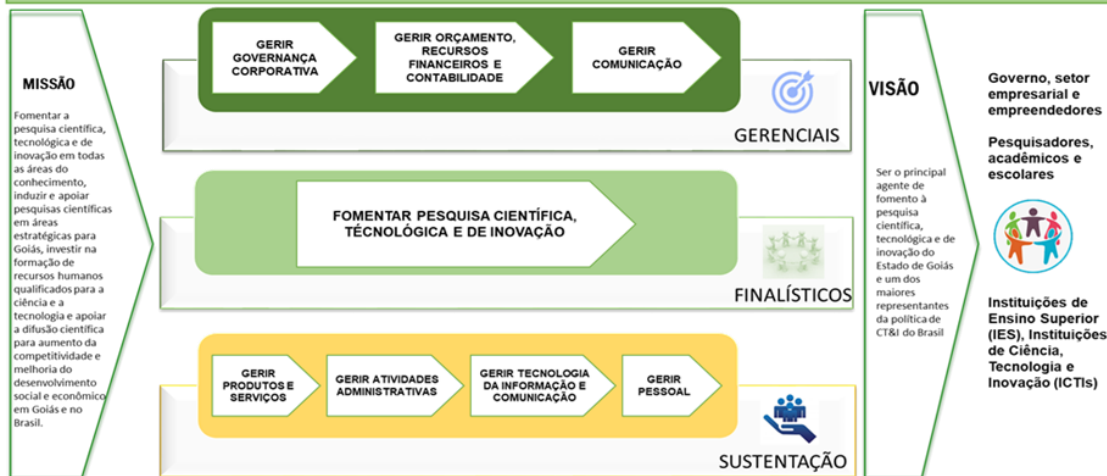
MISSÃO

Fomentar a pesquisa científica, tecnológica e de inovação em todas as áreas do conhecimento, induzir e apoiar pesquisas científicas em áreas estratégicas para Goiás, investir na formação de recursos humanos qualificados para a ciência e a tecnologia e apoiar a difusão científica para aumento da competitividade e melhoria do desenvolvimento social e econômico em Goiás e no Brasil.

GERIR GOVERNANÇA CORPORATIVA

GERIR ORÇAMENTO, RECURSOS FINANCEIROS E CONTABILIDADE

GERIR COMUNICAÇÃO

GERENCIAIS

FOMENTAR PESQUISA CIENTÍFICA, TÉCNOLÓGICA E DE INOVAÇÃO

FINALÍSTICOS

GERIR PRODUTOS E SERVIÇOS

GERIR ATIVIDADES ADMINISTRATIVAS

GERIR TECNOLOGIA DA INFORMAÇÃO E COMUNICAÇÃO

GERIR PESSOAL

SUSTENTAÇÃO

VISÃO

Ser o principal agente de fomento à pesquisa científica, tecnológica e de inovação do Estado de Goiás e um dos maiores representantes da política de CT&I do Brasil

Governo, setor empresarial e empreendedores

Pesquisadores, acadêmicos e escolares

Instituições de Ensino Superior (IES), Instituições de Ciência, Tecnologia e Inovação (ICTIs)